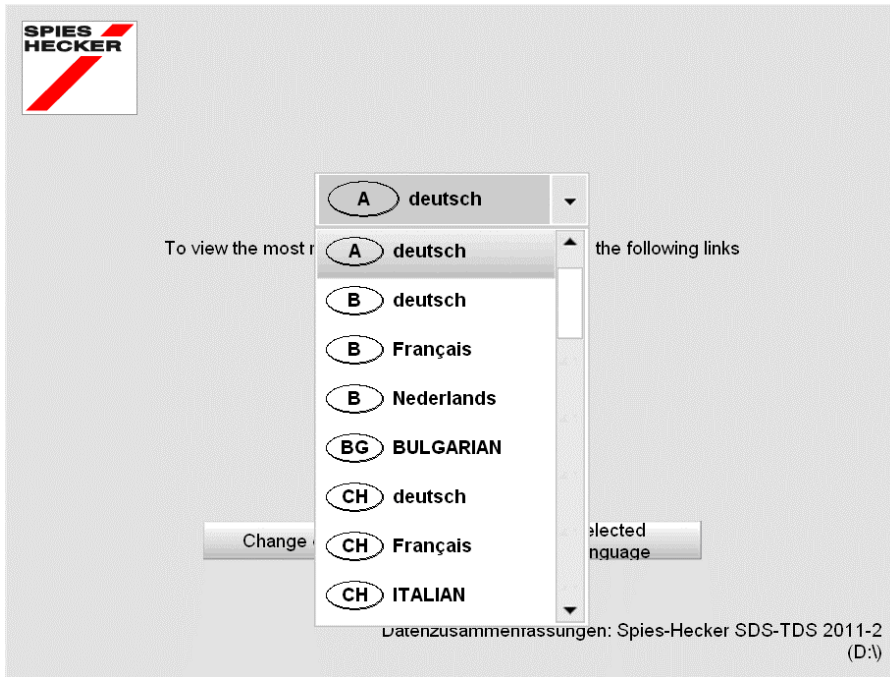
SPIES HECKER

A deutsch

To view the most r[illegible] the following links

A deutsch
B deutsch
B Français
B Nederlands
BG BULGARIAN
CH deutsch
CH Français
CH ITALIAN

Change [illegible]

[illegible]elected
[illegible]nguage

Datenzusammenfassungen: Spies-Hecker SDS-TDS 2011-2
(D:\)